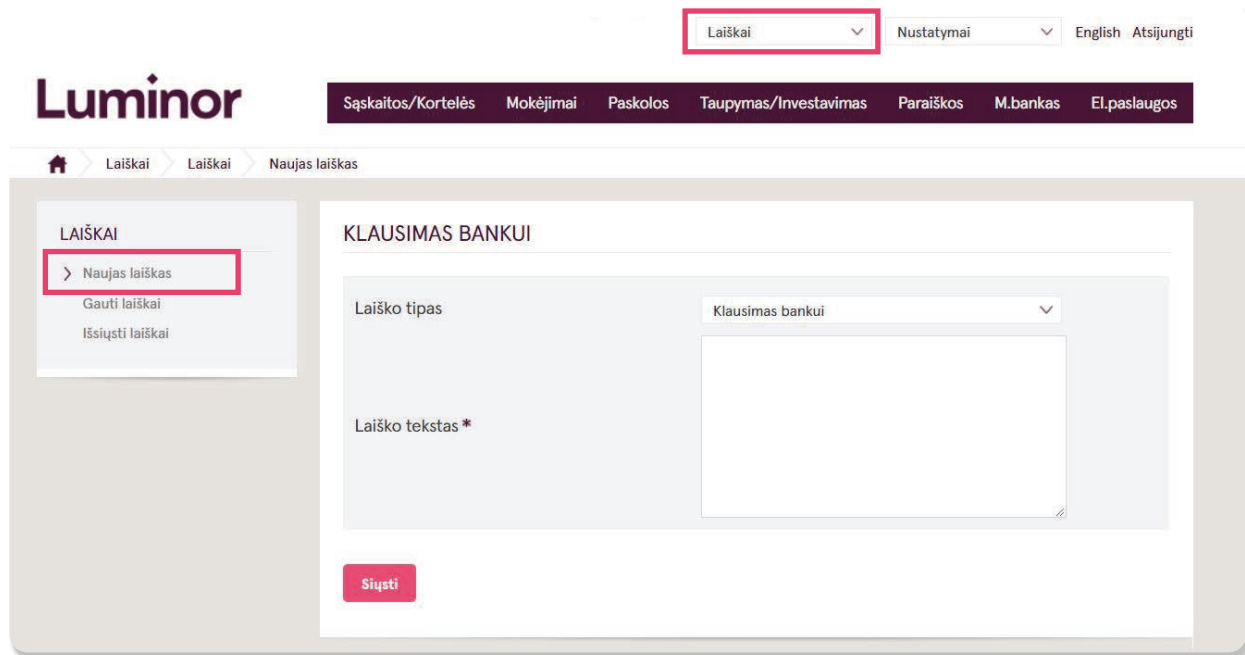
Laiškai
Nustatymai
English Atsijungti

Luminor

Sąskaitos/Kortelės Mokėjimai Paskolos Taupymas/Investavimas Paraiškos M.bankas El.paslaugos

Laiškai Laiškai Naujas laiškas

LAIŠKAI
Naujas laiškas
Gauti laiškai
Išsiųsti laiškai

KLAUSIMAS BANKUI

Laiško tipas
Klausimas bankui

Laiško tekstas *

Siųsti